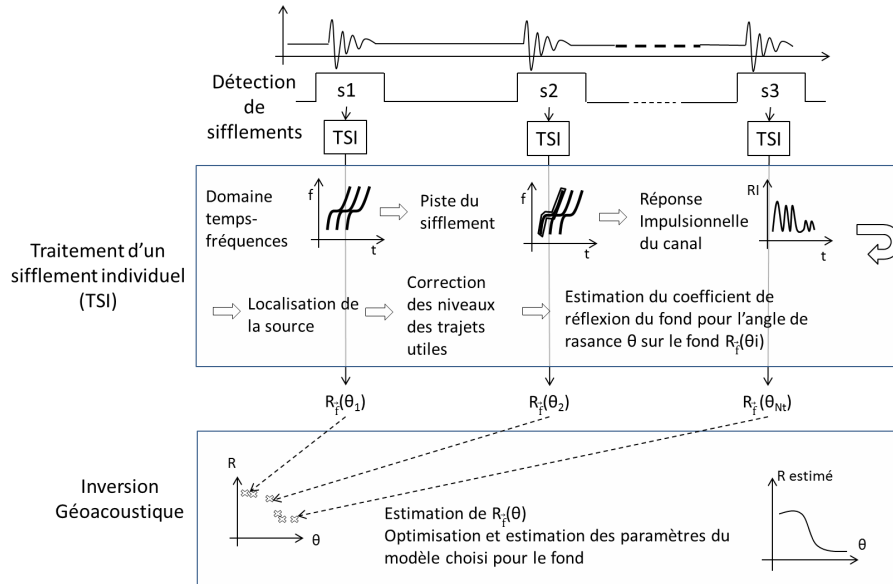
Détection de sifflements

s1

s2

s3

TSI

TSI

TSI

Domaine temps-fréquences

f

t

Piste du sifflement

f

t

Réponse Impulsionnelle du canal

RI

t

Traitement d'un sifflement individuel (TSI)

Localisation de la source

Correction des niveaux des trajets utiles

Estimation du coefficient de réflexion du fond pour l'angle de rasance θ sur le fond $R_f(\theta i)$

$R_f(\theta_1)$

$R_f(\theta_2)$

$R_f(\theta_{Nt})$

Inversion Géoacoustique

R

θ

Estimation de $R_f(\theta)$
Optimisation et estimation des paramètres du modèle choisi pour le fond

R estimé

θ